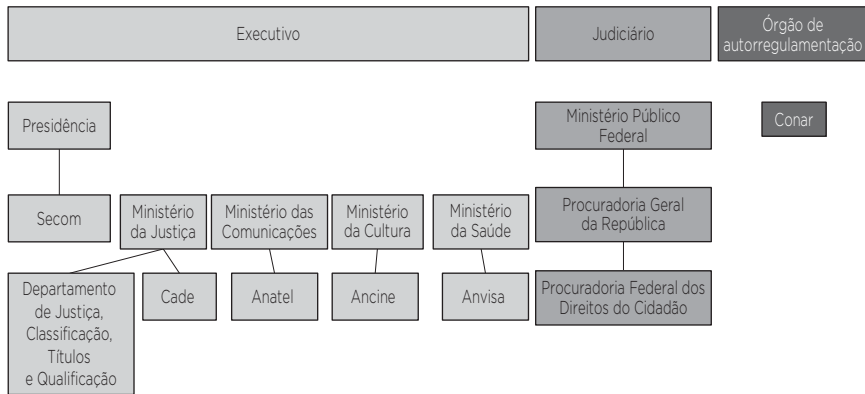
Executivo

Judiciário

Órgão de autorregulamentação

Presidência

Ministério Público Federal

Conar

Secom

Ministério da Justiça

Ministério das Comunicações

Ministério da Cultura

Ministério da Saúde

Procuradoria Geral da República

Departamento de Justiça, Classificação, Títulos e Qualificação

Cade

Anatel

Ancine

Anvisa

Procuradoria Federal dos Direitos do Cidadão